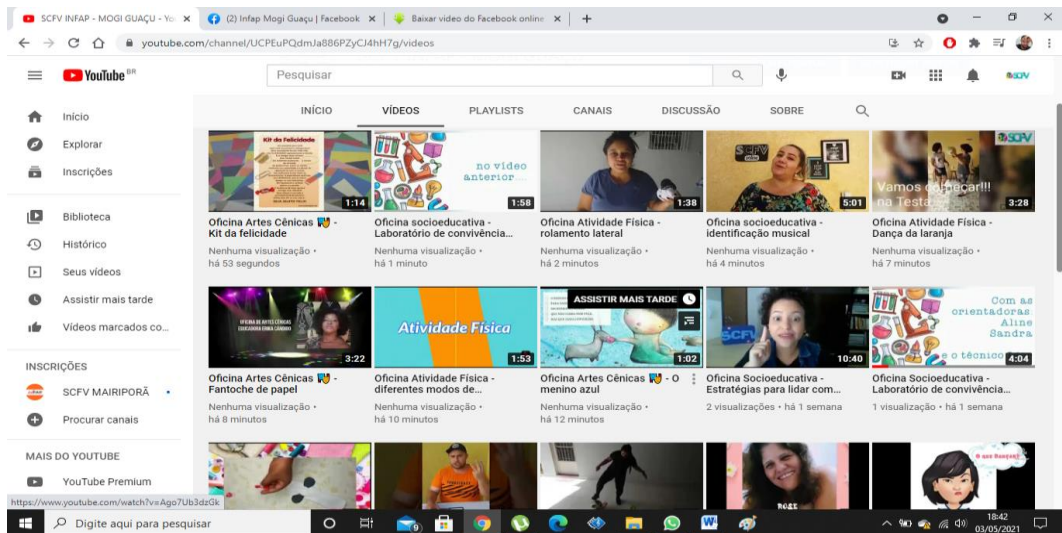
SCFV INFAP - MOGI GUAÇU - Yo ×
(2) Infap Mogi Guaçu | Facebook ×
Baixar vídeo do Facebook online ×
+

youtube.com/channel/UCPEuPQdmJa886PZyCJ4hH7g/videos

YouTube BR
Pesquisar
SCFV

Início
Explorar
Inscrições
Biblioteca
Histórico
Seus vídeos
Assistir mais tarde
Vídeos marcados co...
INSCRIÇÕES
SCFV MAIRIPORÃ
Procurar canais
MAIS DO YOUTUBE
YouTube Premium

INÍCIO VÍDEOS PLAYLISTS CANAIS DISCUSSÃO SOBRE

Kit da Felicidade
1:14
Oficina Artes Cênicas - Kit da felicidade
Nenhuma visualização • há 53 segundos

no vídeo anterior ...
1:58
Oficina socioeducativa - Laboratório de convivência...
Nenhuma visualização • há 1 minuto

1:38
Oficina Atividade Física - rolamento lateral
Nenhuma visualização • há 2 minutos

SCFV
5:01
Oficina socioeducativa - identificação musical
Nenhuma visualização • há 4 minutos

SCFV
Vamos começar!!! na Testa
3:28
Oficina Atividade Física - Dança da laranja
Nenhuma visualização • há 7 minutos

3:22
Oficina Artes Cênicas - Fantoche de papel
Nenhuma visualização • há 8 minutos

Atividade Física
1:53
Oficina Atividade Física - diferentes modos de...
Nenhuma visualização • há 10 minutos

ASSISTIR MAIS TARDE
1:02
Oficina Artes Cênicas - O menino azul
Nenhuma visualização • há 12 minutos

SCFV
10:40
Oficina Socioeducativa - Estratégias para lidar com...
2 visualizações • há 1 semana

Com as orientadoras Aline Sandra e o técnico
4:04
Oficina Socioeducativa - Laboratório de convivência...
1 visualização • há 1 semana

ROSE

https://www.youtube.com/watch?v=Ago7Ub3dzGk

Digite aqui para pesquisar
18:42
03/05/2021